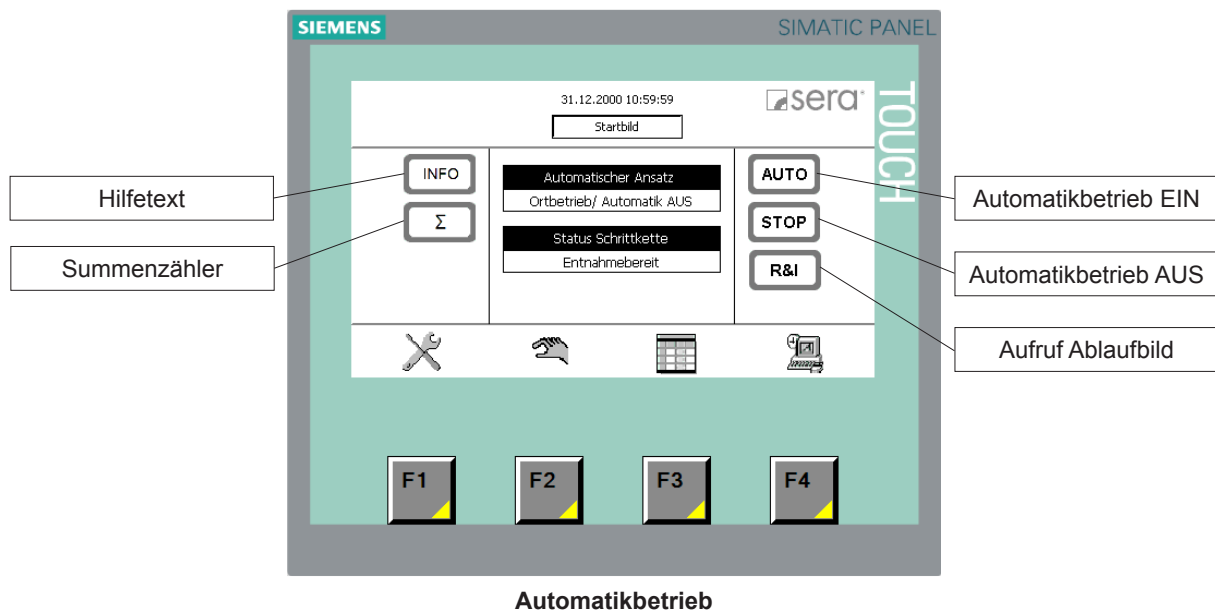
SIEMENS

SIMATIC PANEL

31.12.2000 10:59:59

Startbild

sera

TOUCH

Hilfetext

INFO

$\Sigma$

Summenzähler

Automatischer Ansatz

Ortbetrieb/ Automatik AUS

Status Schrittkette

Entnahmebereit

AUTO

STOP

R&I

Automatikbetrieb EIN

Automatikbetrieb AUS

Aufruf Ablaufbild

F1

F2

F3

F4

Automatikbetrieb